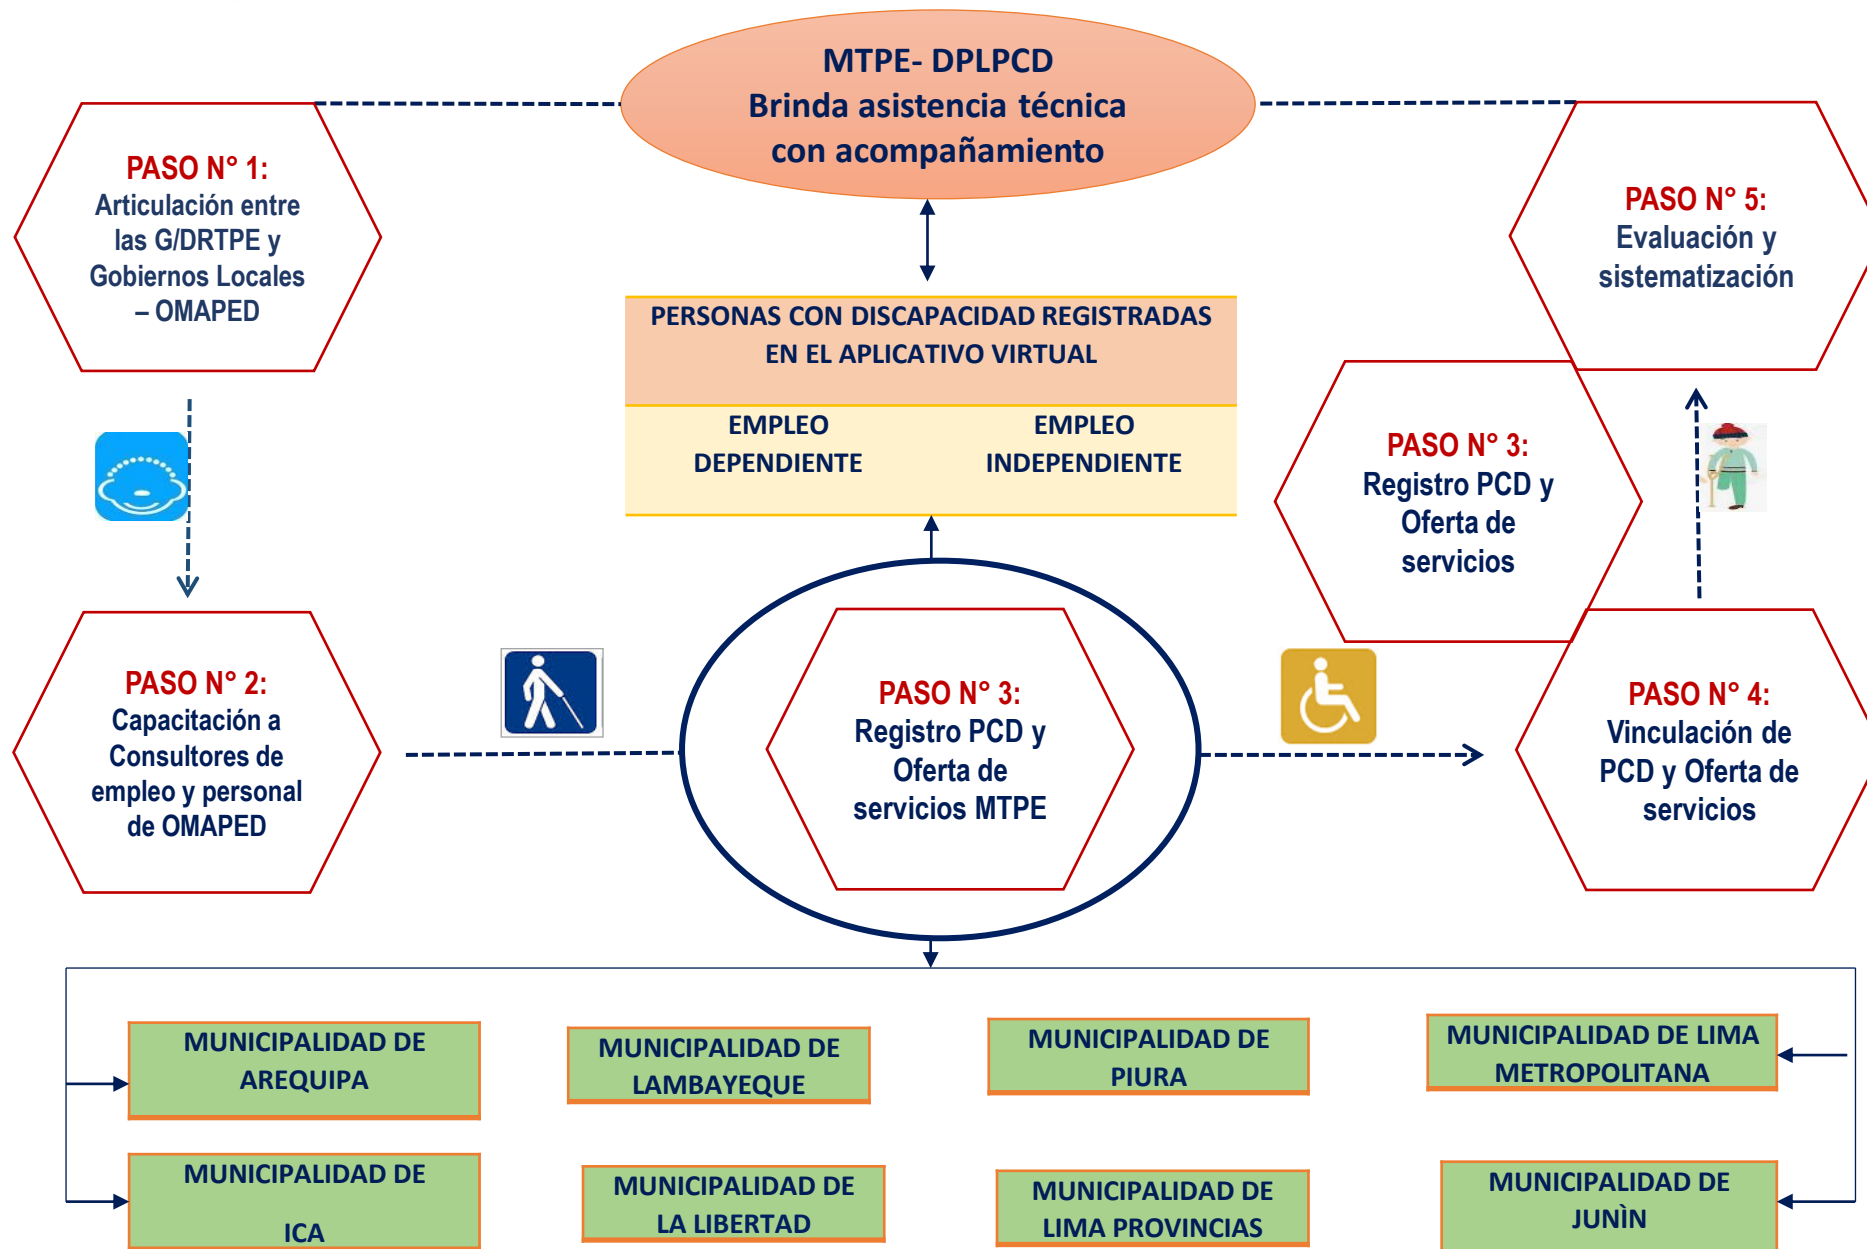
MTPE- DPLPCD
Brinda asistencia técnica con acompañamiento

PASO N° 1:
Articulación entre las G/DRTPE y Gobiernos Locales – OMAPED

PASO N° 5:
Evaluación y sistematización

PERSONAS CON DISCAPACIDAD REGISTRADAS EN EL APLICATIVO VIRTUAL

| EMPLEO DEPENDIENTE | EMPLEO INDEPENDIENTE |
|---|---|

PASO N° 3:
Registro PCD y Oferta de servicios

PASO N° 2:
Capacitación a Consultores de empleo y personal de OMAPED

PASO N° 3:
Registro PCD y Oferta de servicios MTPE

PASO N° 4:
Vinculación de PCD y Oferta de servicios

MUNICIPALIDAD DE AREQUIPA

MUNICIPALIDAD DE LAMBAYEQUE

MUNICIPALIDAD DE PIURA

MUNICIPALIDAD DE LIMA METROPOLITANA

MUNICIPALIDAD DE ICA

MUNICIPALIDAD DE LA LIBERTAD

MUNICIPALIDAD DE LIMA PROVINCIAS

MUNICIPALIDAD DE JUNÌN